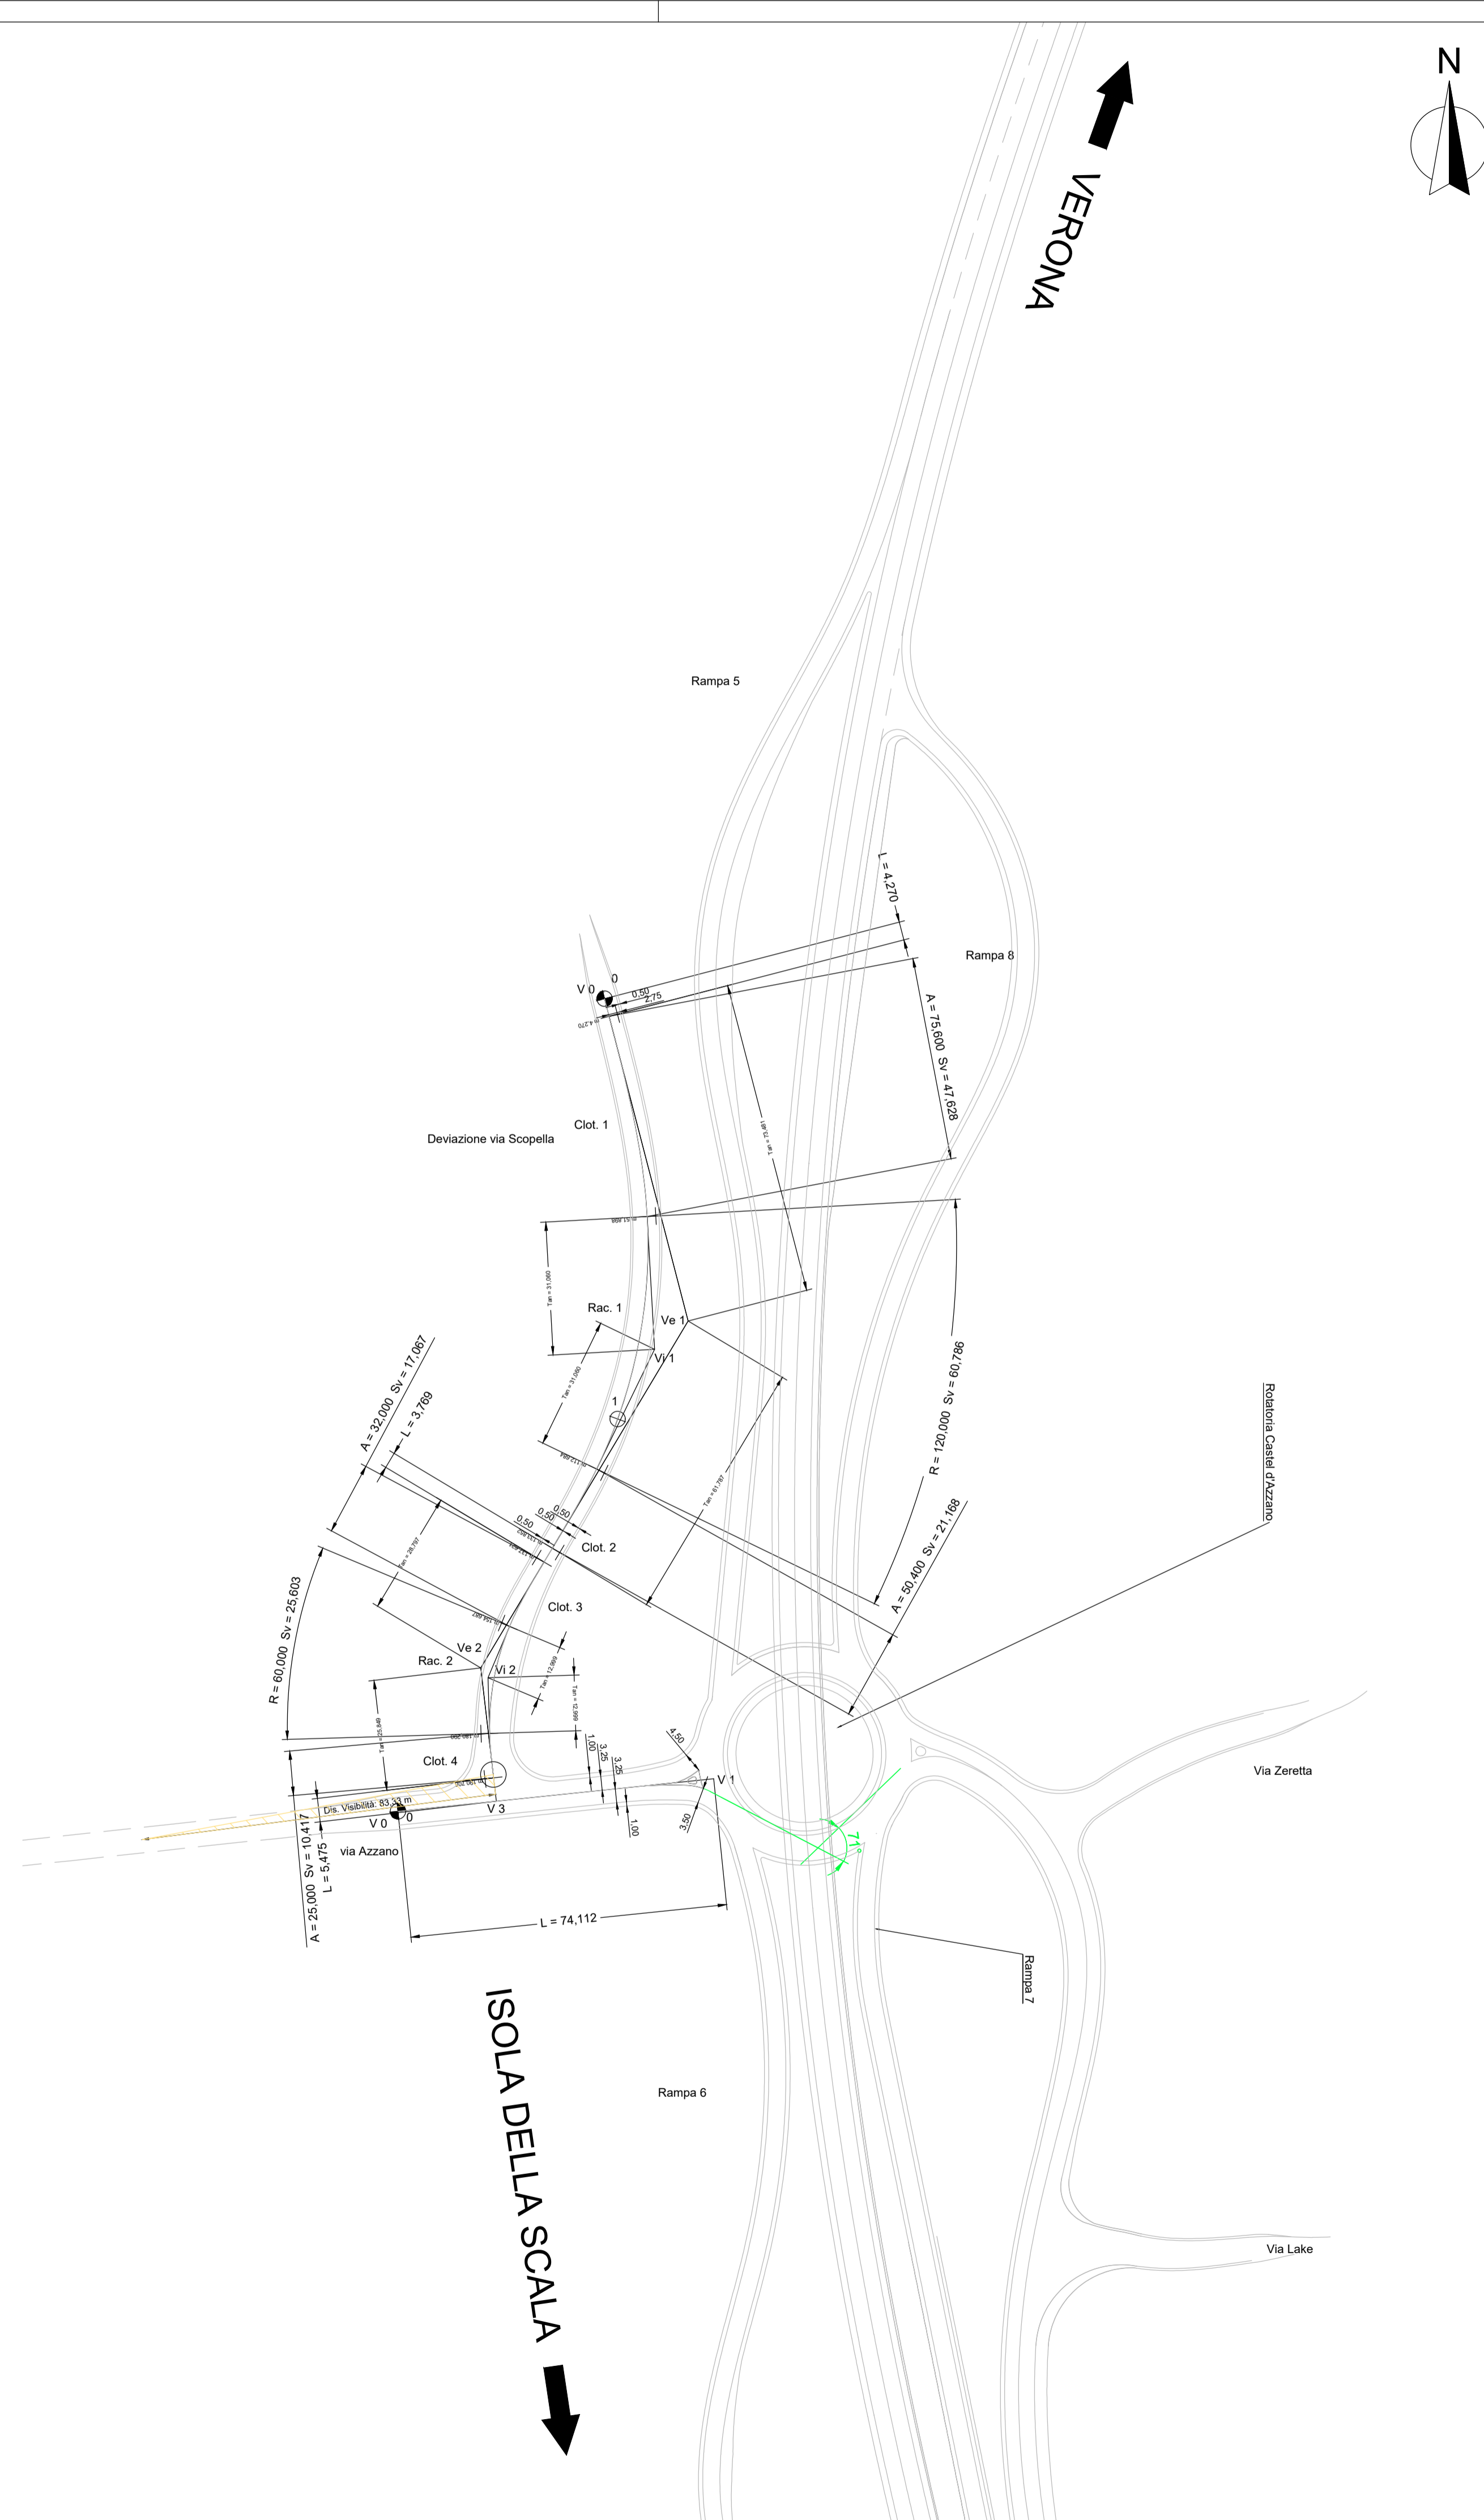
N

VERONA

Rampa 5

L = 4,270

Rampa 8

V 0
0
0,50
2,75

A = 75,600 Sv = 47,628

Clot. 1

Deviazione via Scopella

Tan = 73,891

Tan = 31,060

Rac. 1

Ve 1

Vi 1

Tan = 31,060

1

A = 32,000 Sv = 17,067

L = 3,769

R = 120,000 Sv = 60,786

Rotatoria Castel d'Azzano

Tan = 61,797

0,50
0,50
0,50

Clot. 2

Tan = 28,797

A = 50,400 Sv = 21,168

R = 60,000 Sv = 25,603

Clot. 3

Ve 2

Rac. 2

Vi 2

Tan = 12,999

Tan = 21,999

Tan = 25,849

4,50

1,00
3,25
3,25

Clot. 4

V 1

Via Zeretta

Dis. Visibilità: 83,33 m

V 0
0

V 3

3,50

1,00

71°

A = 25,000 Sv = 10,417
L = 5,475

via Azzano

L = 74,112

Rampa 7

ISOLA DELLA SCALA

Rampa 6

Via Lake